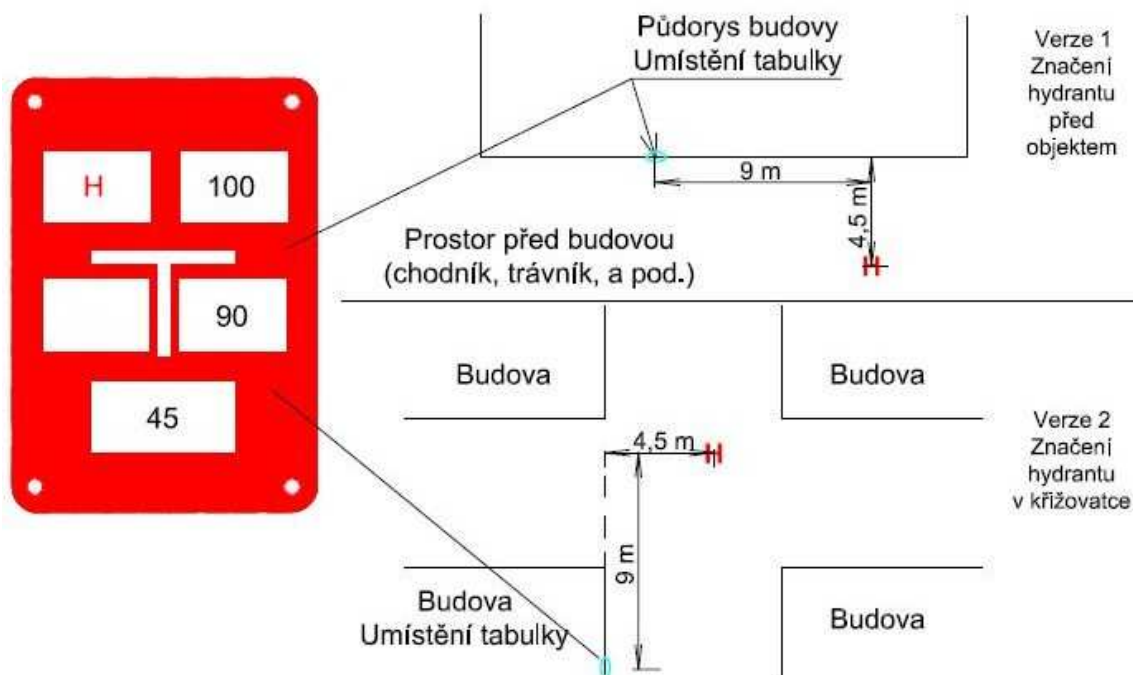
H
100
90
45

Půdorys budovy
Umístění tabulky

Verze 1
Značení hydrantu před objektem

9 m
4,5 m

Prostor před budovou
(chodník, trávník, a pod.)

Budova
Budova

Verze 2
Značení hydrantu v křižovatce

4,5 m
9 m

Budova
Umístění tabulky

Budova